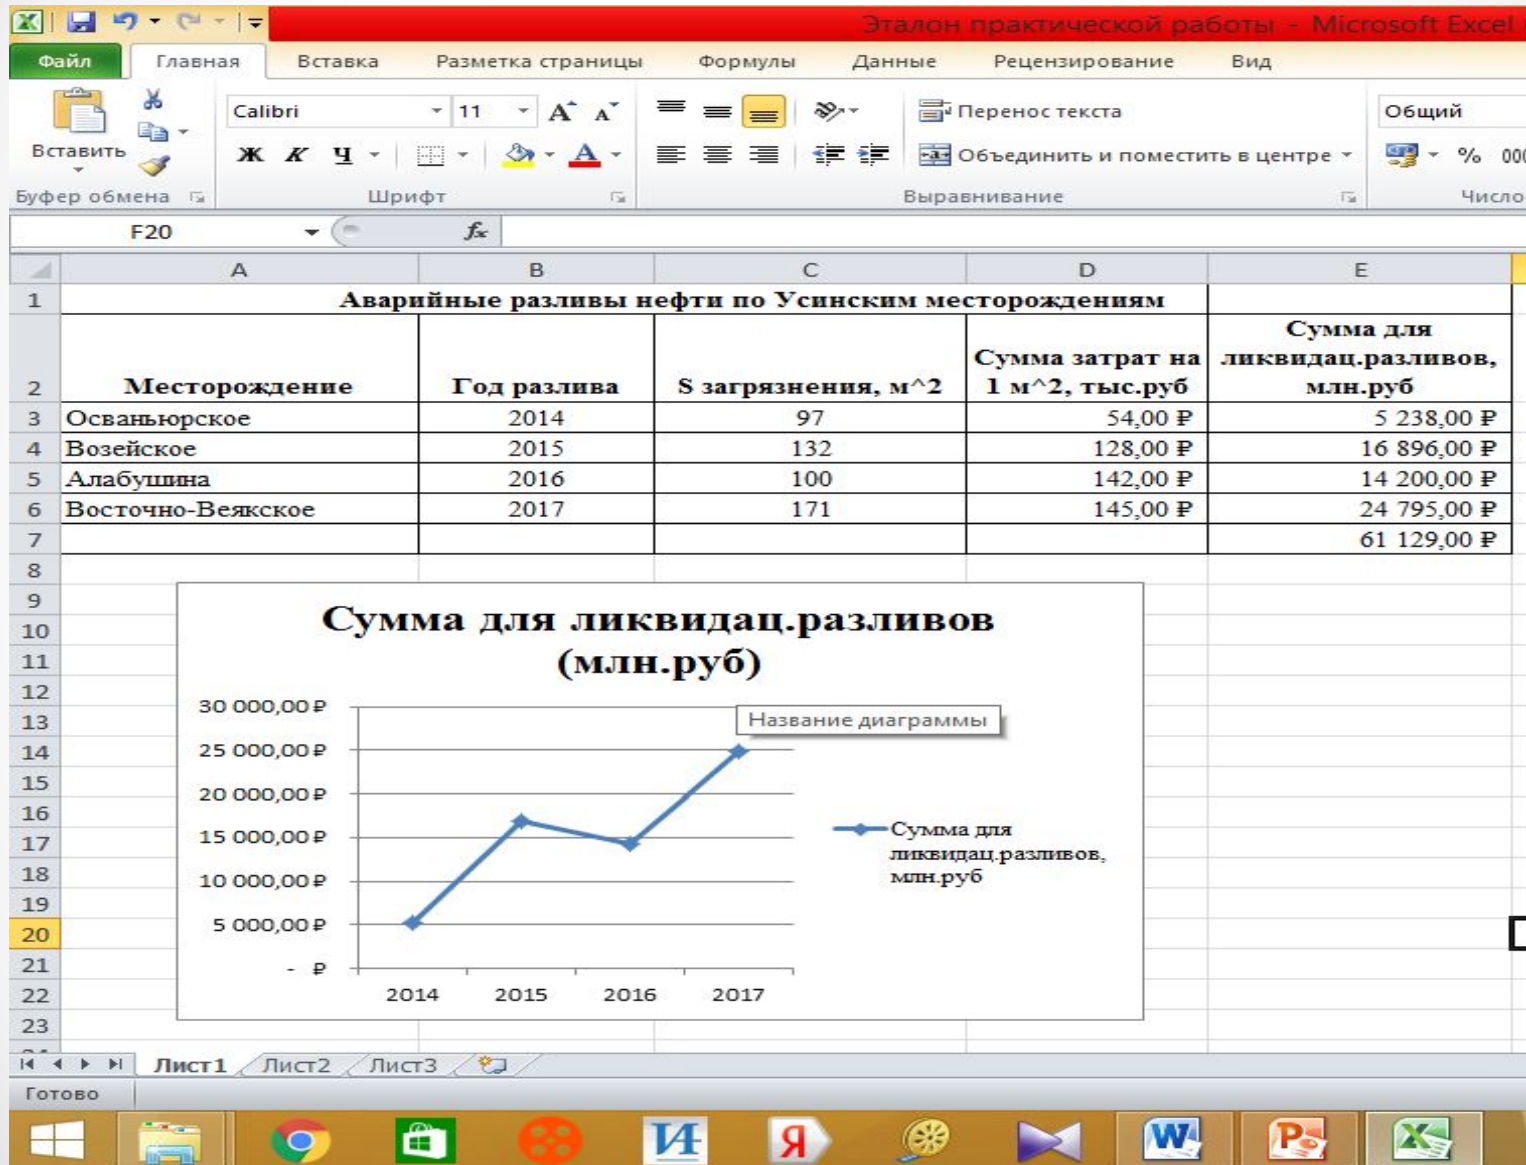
Эталон практической работы - Microsoft Excel

Файл Главная Вставка Разметка страницы Формулы Данные Рецензирование Вид

Вставить
Буфер обмена
Calibri 11
Ж К Ч
Шрифт
Перенос текста
Объединить и поместить в центре
Выравнивание
Общий
% 000
Число

F20 $f_x$

| | A | B | C | D | E |
|---|---|---|---|---|---|
| 1 | Аварийные разливы нефти по Усинским месторождениям | | | | |
| 2 | Месторождение | Год разлива | S загрязнения, м^2 | Сумма затрат на 1 м^2, тыс.руб | Сумма для ликвидац.разливов, млн.руб |
| 3 | Осваньюрское | 2014 | 97 | 54,00 ₽ | 5 238,00 ₽ |
| 4 | Возейское | 2015 | 132 | 128,00 ₽ | 16 896,00 ₽ |
| 5 | Алабушина | 2016 | 100 | 142,00 ₽ | 14 200,00 ₽ |
| 6 | Восточно-Веякское | 2017 | 171 | 145,00 ₽ | 24 795,00 ₽ |
| 7 | | | | | 61 129,00 ₽ |

Сумма для ликвидац.разливов (млн.руб)

Название диаграммы

30 000,00 ₽
25 000,00 ₽
20 000,00 ₽
15 000,00 ₽
10 000,00 ₽
5 000,00 ₽
- ₽

2014 2015 2016 2017

Сумма для ликвидац.разливов, млн.руб

8 9 10 11 12 13 14 15 16 17 18 19 20 21 22 23

Лист1 Лист2 Лист3

Готово